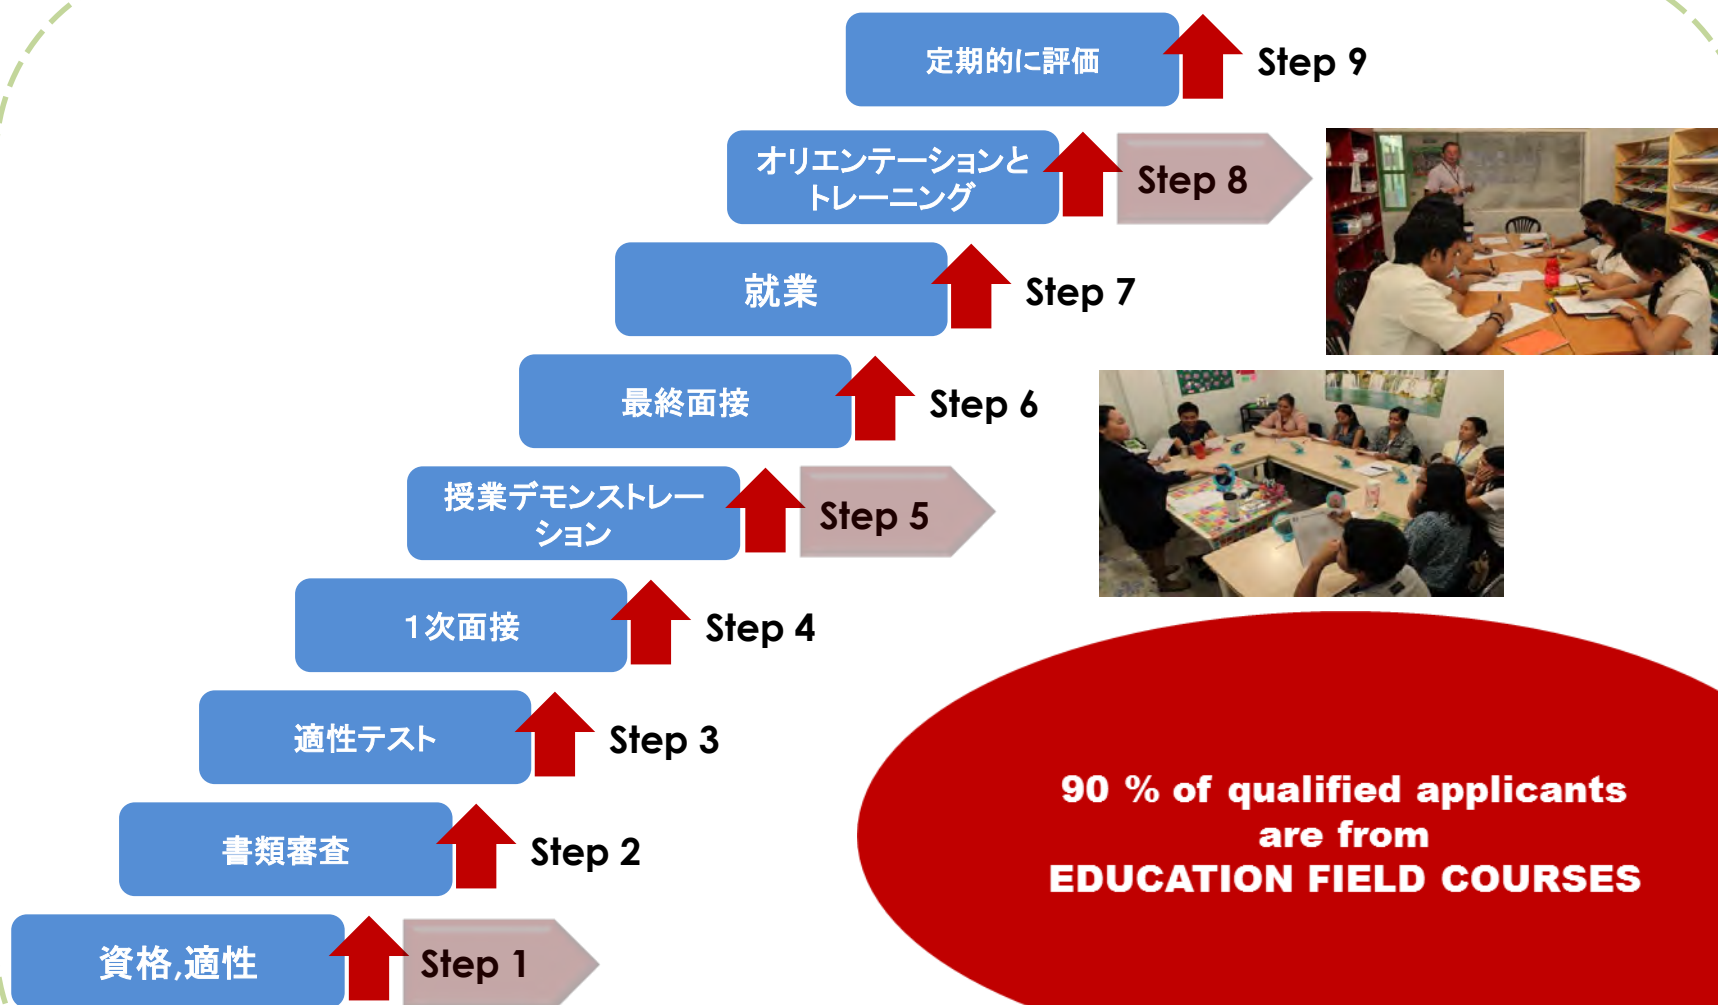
定期的に評価
Step 9

オリエンテーションとトレーニング
Step 8

就業
Step 7

最終面接
Step 6

授業デモンストレーション
Step 5

1次面接
Step 4

適性テスト
Step 3

書類審査
Step 2

資格,適性
Step 1

90 % of qualified applicants are from EDUCATION FIELD COURSES